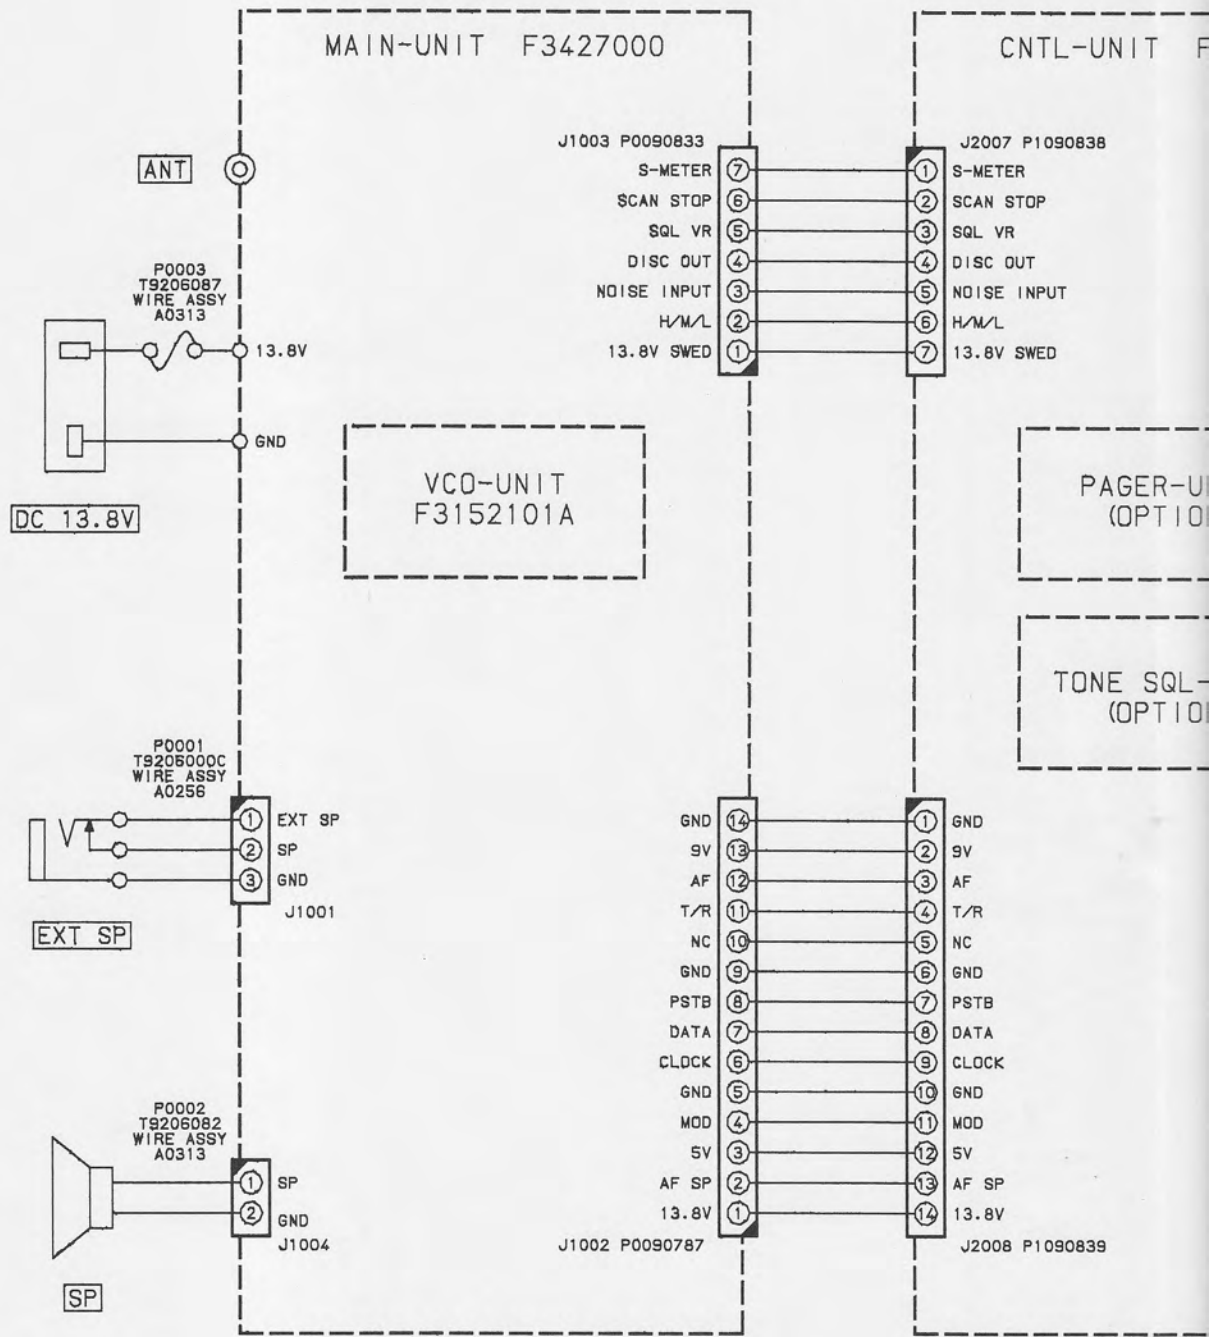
MAIN-UNIT F3427000

CNTL-UNIT F

ANT

P0003
T9206087
WIRE ASSY
A0313

13.8V

GND

DC 13.8V

J1003 P0090833
S-METER 7
SCAN STOP 6
SQL VR 5
DISC OUT 4
NOISE INPUT 3
H/M/L 2
13.8V SWED 1

J2007 P1090838
1 S-METER
2 SCAN STOP
3 SQL VR
4 DISC OUT
5 NOISE INPUT
6 H/M/L
7 13.8V SWED

VCO-UNIT
F3152101A

PAGER-U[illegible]
(OPTIO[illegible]

TONE SQL-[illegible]
(OPTIO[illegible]

P0001
T9206000C
WIRE ASSY
A0256

1 EXT SP
2 SP
3 GND
J1001

EXT SP

GND 14
9V 13
AF 12
T/R 11
NC 10
GND 9
PSTB 8
DATA 7
CLOCK 6
GND 5
MOD 4
5V 3
AF SP 2
13.8V 1
J1002 P0090787

1 GND
2 9V
3 AF
4 T/R
5 NC
6 GND
7 PSTB
8 DATA
9 CLOCK
10 GND
11 MOD
12 5V
13 AF SP
14 13.8V
J2008 P1090839

P0002
T9206082
WIRE ASSY
A0313

1 SP
2 GND
J1004

SP